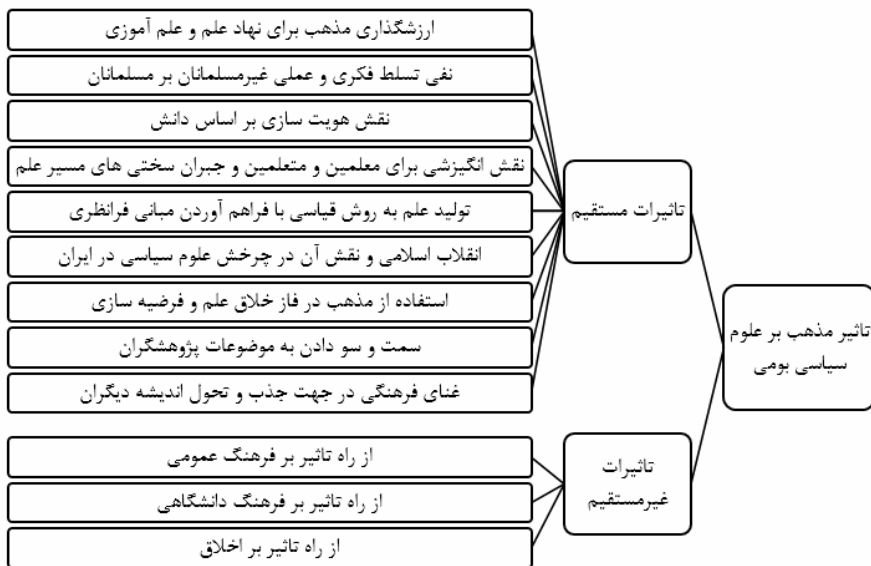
تاثیر مذهب بر علوم سیاسی بومی

تاثیرات مستقیم

ارزشگذاری مذهب برای نهاد علم و علم آموزی

نفی تسلط فکری و عملی غیرمسلمانان بر مسلمانان

نقش هویت سازی بر اساس دانش

نقش انگیزشی برای معلمین و متعلمین و جبران سختی های مسیر علم

تولید علم به روش قیاسی با فراهم آوردن مبانی فرانظری

انقلاب اسلامی و نقش آن در چرخش علوم سیاسی در ایران

استفاده از مذهب در فاز خلاق علم و فرضیه سازی

سمت و سو دادن به موضوعات پژوهشگران

غنای فرهنگی در جهت جذب و تحول اندیشه دیگران

تاثیرات غیرمستقیم

از راه تاثیر بر فرهنگ عمومی

از راه تاثیر بر فرهنگ دانشگاهی

از راه تاثیر بر اخلاق